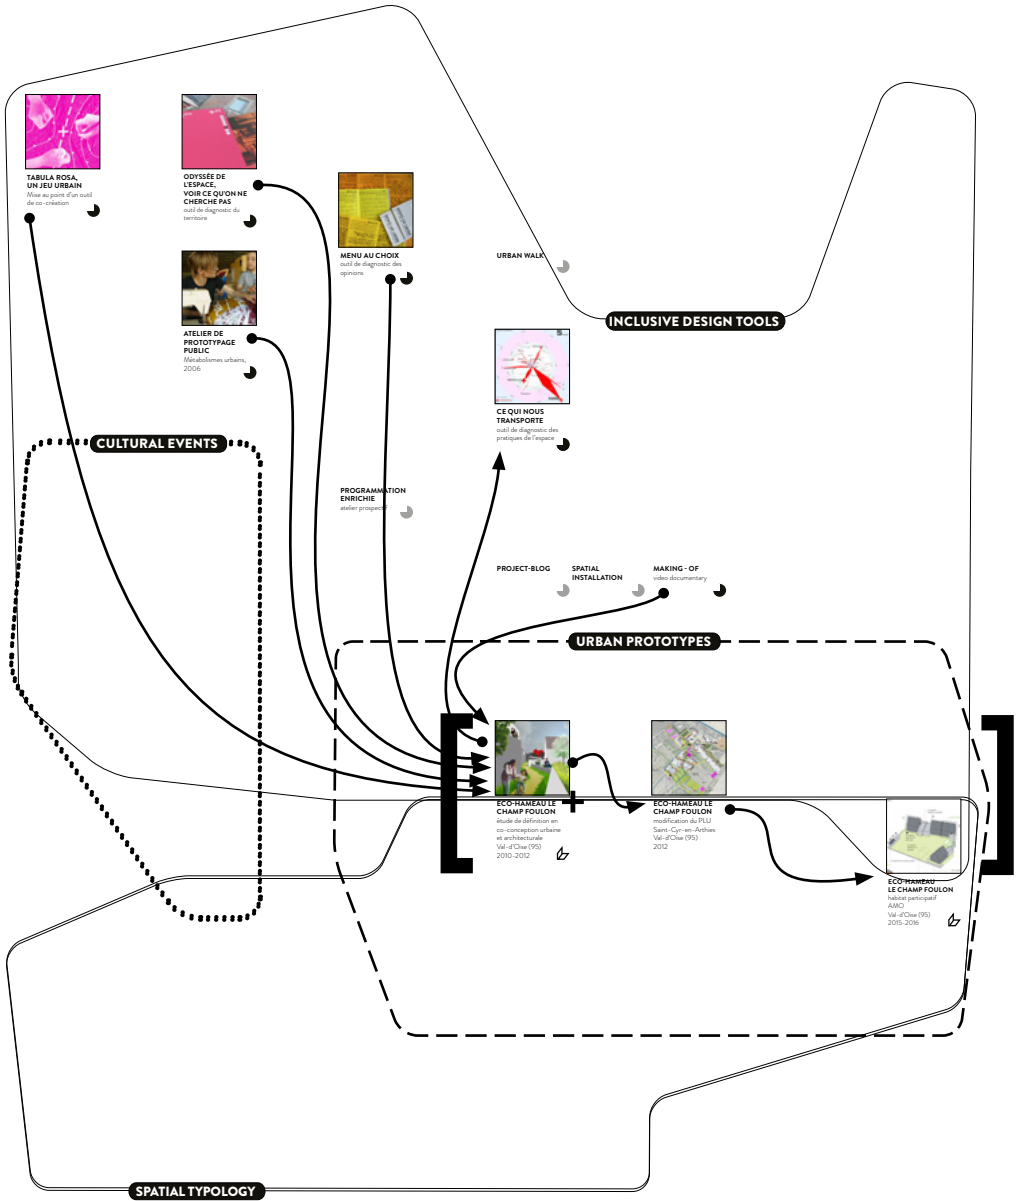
TABULA ROSA, UN JEU URBAIN
Mise au point d'un outil de co-création

ODYSSÉE DE L'ESPACE, VOIR CE QU'ON NE CHERCHE PAS
outil de diagnostic du territoire

MENU AU CHOIX
outil de diagnostic des opinions

URBAN WALK

ATELIER DE PROTOTYPAGE PUBLIC
Métabolismes urbains, 2006

INCLUSIVE DESIGN TOOLS

CE QUI NOUS TRANSPORTE
outil de diagnostic des pratiques de l'espace

CULTURAL EVENTS

PROGRAMMATION ENRICHIE
atelier prospectif

PROJECT-BLOG

SPATIAL INSTALLATION

MAKING - OF
video documentary

URBAN PROTOTYPES

ECO-HAMEAU LE CHAMP FOULON
étude de définition en co-conception urbaine et architecturale
Val-d'Oise (95)
2010-2012

ECO-HAMEAU LE CHAMP FOULON
modification du PLU
Saint-Cyr-en-Arthies
Val-d'Oise (95)
2012

ECO-HAMEAU LE CHAMP FOULON
habitat participatif
AMO
Val-d'Oise (95)
2015-2016

SPATIAL TYPOLOGY